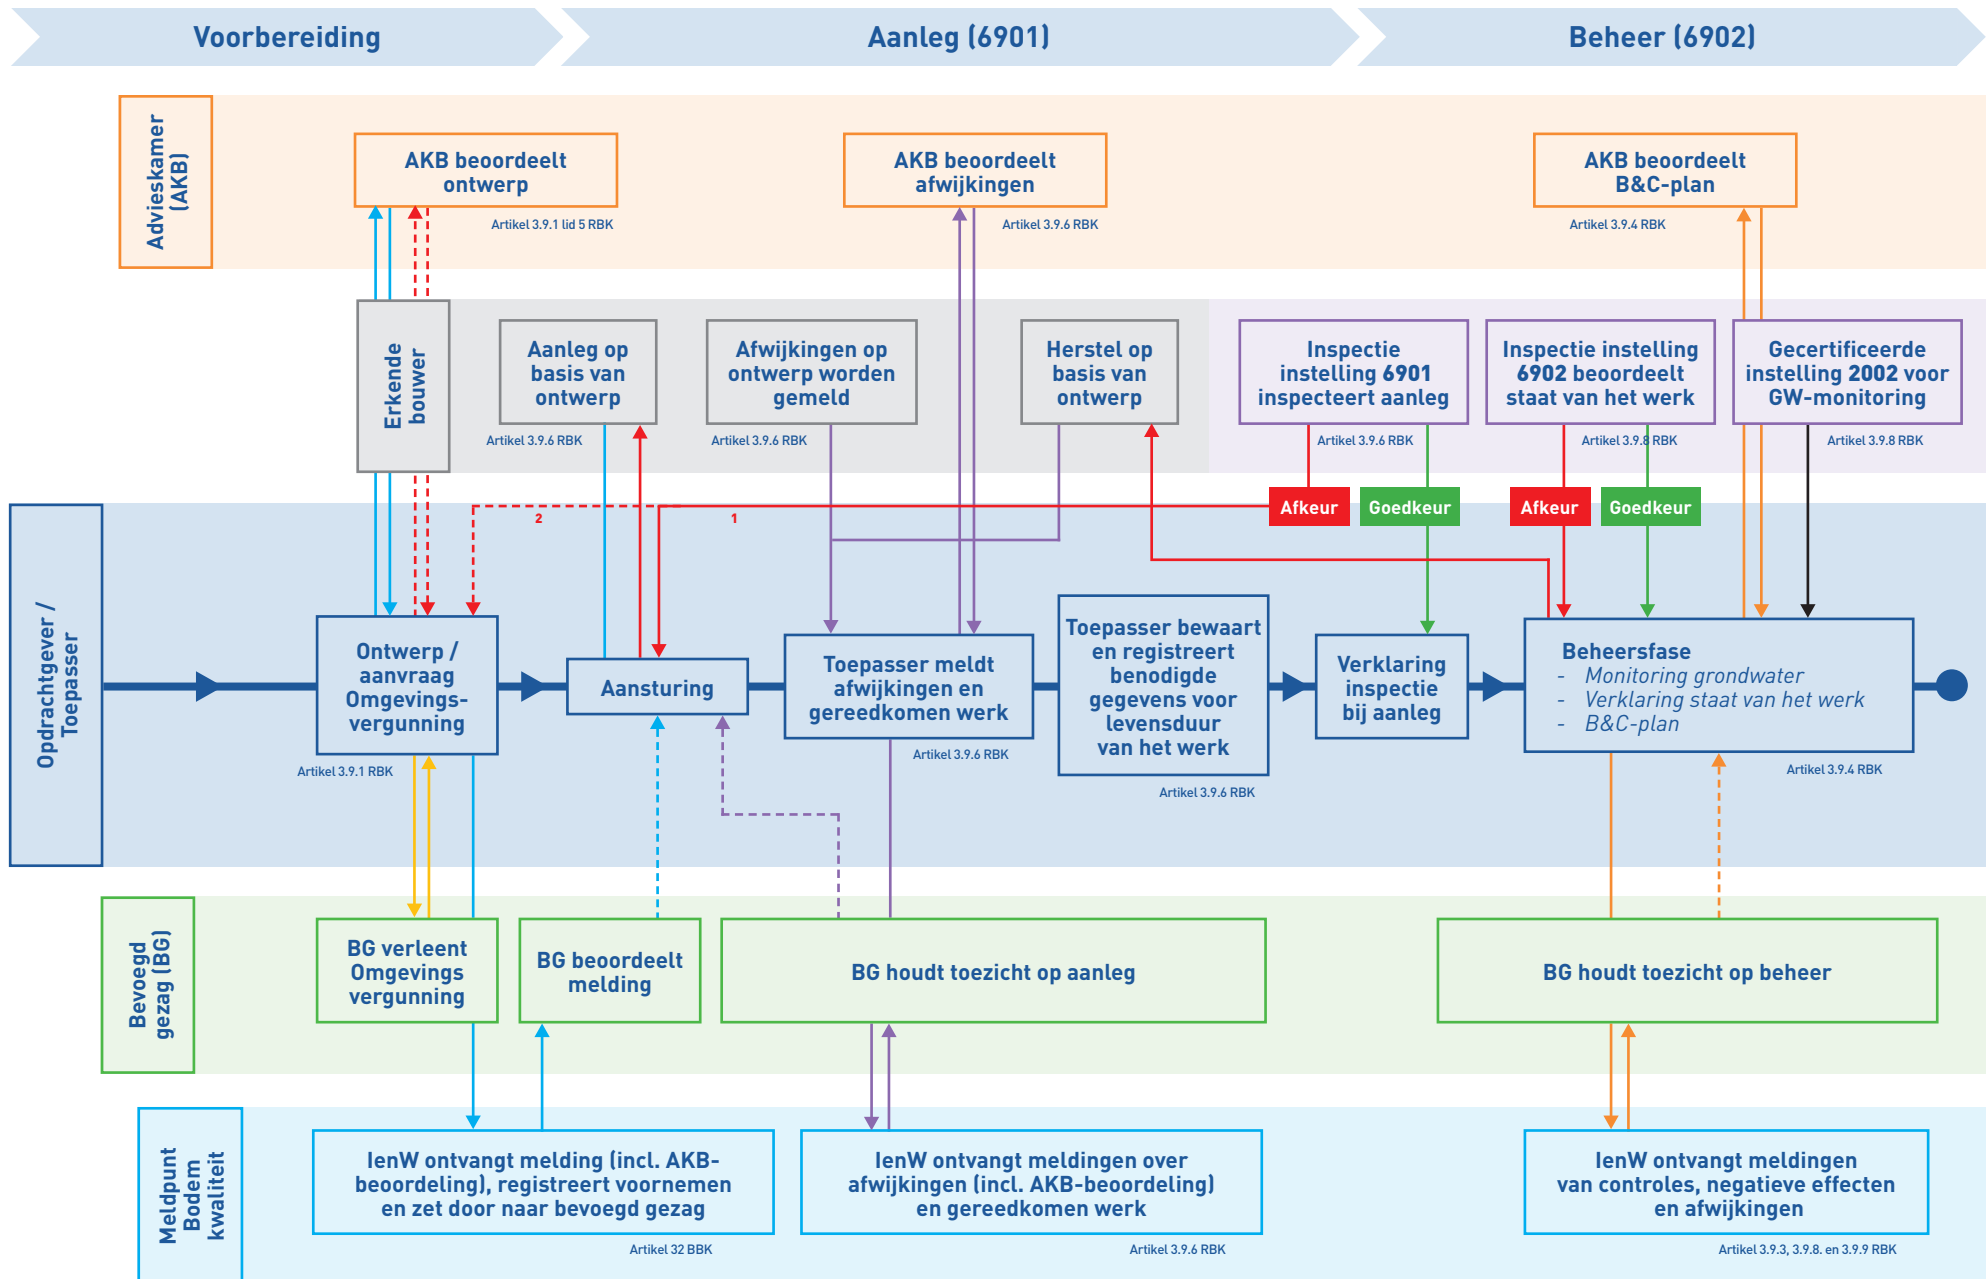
Voorbereiding

Aanleg (6901)

Beheer (6902)

Adviescamer (AKB)

AKB beoordeelt ontwerp

Artikel 3.9.1 lid 5 RBK

AKB beoordeelt afwijkingen

Artikel 3.9.6 RBK

AKB beoordeelt B&C-plan

Artikel 3.9.4 RBK

Erkende bouwer

Aanleg op basis van ontwerp

Artikel 3.9.6 RBK

Afwijkingen op ontwerp worden gemeld

Artikel 3.9.6 RBK

Herstel op basis van ontwerp

Inspectie instelling 6901 inspecteert aanleg

Artikel 3.9.6 RBK

Inspectie instelling 6902 beoordeelt staat van het werk

Artikel 3.9.8 RBK

Gecertificeerde instelling 2002 voor GW-monitoring

Artikel 3.9.8 RBK

Afkeur

Goedkeur

Afkeur

Goedkeur

2

1

Opdrachtgever / Toepasser

Ontwerp / aanvraag Omgevings-vergunning

Artikel 3.9.1 RBK

Aansturing

Toepasser meldt afwijkingen en gereedkomen werk

Artikel 3.9.6 RBK

Toepasser bewaart en registreert benodigde gegevens voor levensduur van het werk

Artikel 3.9.6 RBK

Verklaring inspectie bij aanleg

Beheersfase
- Monitoring grondwater
- Verklaring staat van het werk
- B&C-plan

Artikel 3.9.4 RBK

Bevoegd gezag (BG)

BG verleent Omgevings vergunning

BG beoordeelt melding

BG houdt toezicht op aanleg

BG houdt toezicht op beheer

Meldpunt Bodem kwaliteit

IenW ontvangt melding (incl. AKB-beoordeling), registreert voornemen en zet door naar bevoegd gezag

Artikel 32 BBK

IenW ontvangt meldingen over afwijkingen (incl. AKB-beoordeling) en gereedkomen werk

Artikel 3.9.6 RBK

IenW ontvangt meldingen van controles, negatieve effecten en afwijkingen

Artikel 3.9.3, 3.9.8. en 3.9.9 RBK